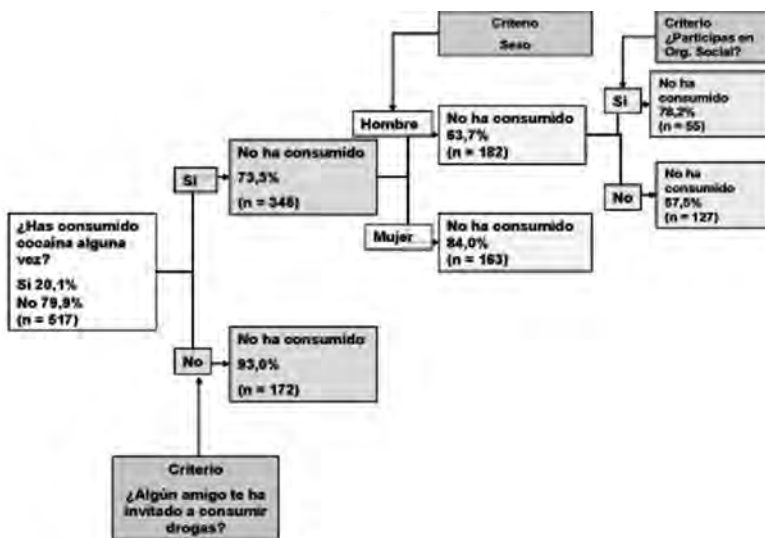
Criterio
Sexo

Criterio
¿Participas en Org. Social?

¿Has consumido cocaína alguna vez?
Si 20,1%
No 79,9%
(n = 517)

Si

No ha consumido
73,3%
(n = 345)

Hombre

No ha consumido
63,7%
(n = 182)

Si

No ha consumido
78,2%
(n = 55)

No

No ha consumido
57,5%
(n = 127)

Mujer

No ha consumido
84,0%
(n = 163)

No

No ha consumido
93,0%
(n = 172)

Criterio
¿Algún amigo te ha invitado a consumir drogas?